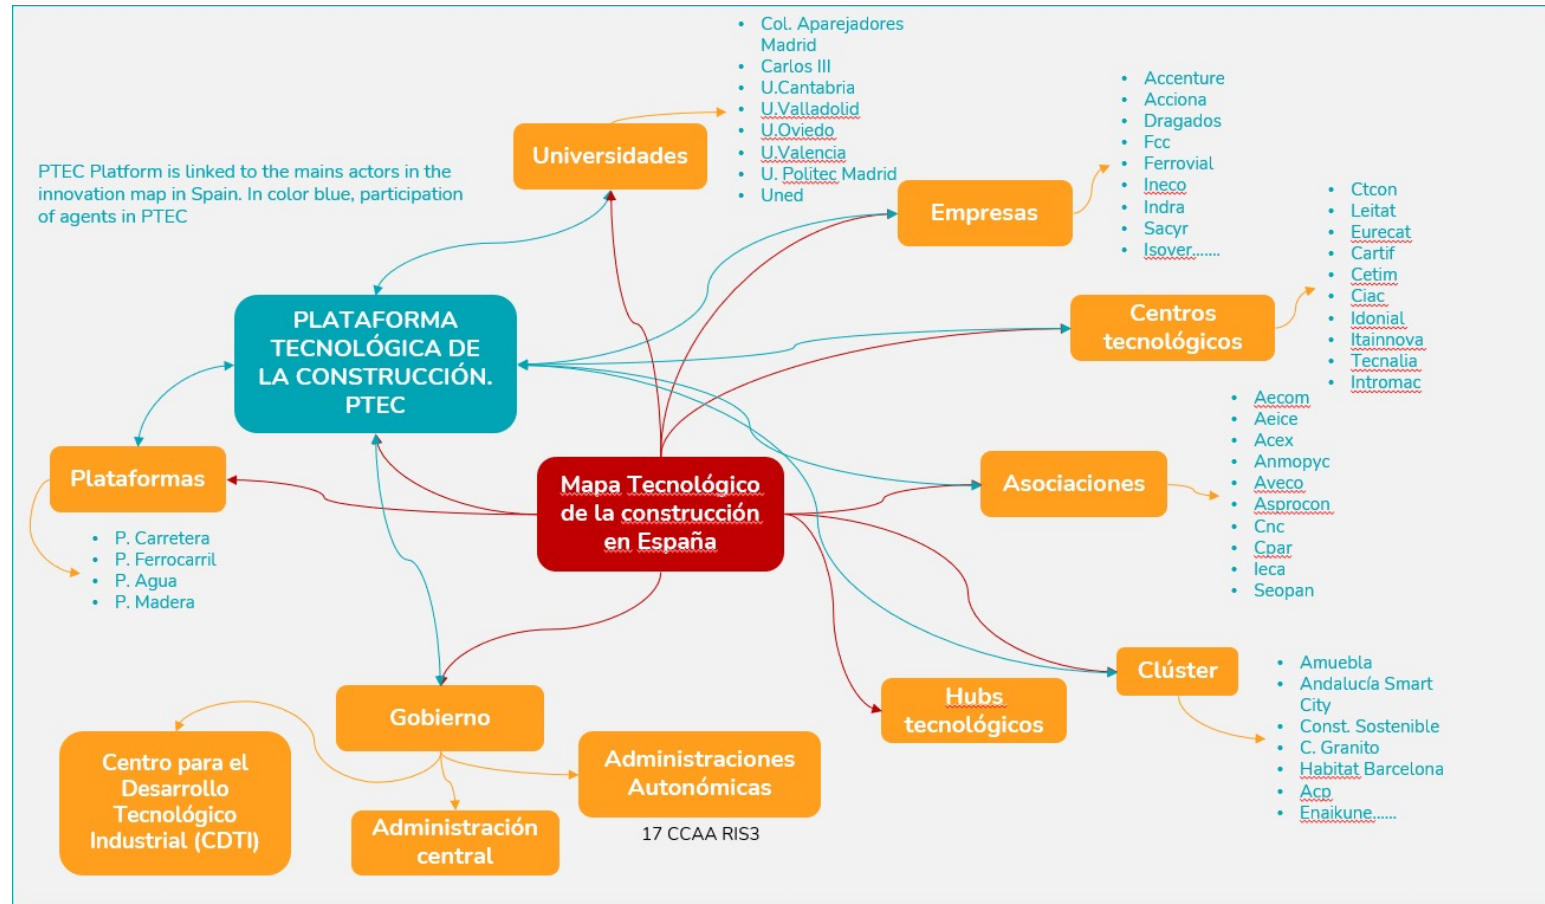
PTEC Platform is linked to the mains actors in the innovation map in Spain. In color blue, participation of agents in PTEC

Universidades

- Col. Aparejadores Madrid
- Carlos III
- U.Cantabria
- U.Valladolid
- U.Oviedo
- U.Valencia
- U. Politec Madrid
- Uned

Empresas

- Accenture
- Acciona
- Dragados
- Fcc
- Ferrovial
- Ineco
- Indra
- Sacyr
- Isover.......

Centros tecnológicos

- Ctcon
- Leitat
- Eurecat
- Cartif
- Cetim
- Ciac
- Idonial
- Itainnova
- Tecnalia
- Intromac

PLATAFORMA TECNOLÓGICA DE LA CONSTRUCCIÓN. PTEC

Plataformas

- P. Carretera
- P. Ferrocarril
- P. Agua
- P. Madera

Mapa Tecnológico de la construcción en España

Asociaciones

- Aecom
- Aeice
- Acex
- Anmopyc
- Aveco
- Asprocon
- Cnc
- Cpar
- Ieca
- Seopan

Clúster

- Amuebla
- Andalucía Smart City
- Const. Sostenible
- C. Granito
- Habitat Barcelona
- Acp
- Enaikune......

Hubs tecnológicos

Gobierno

Centro para el Desarrollo Tecnológico Industrial (CDTI)

Administraciones Autonómicas

17 CCAA RIS3

Administración central